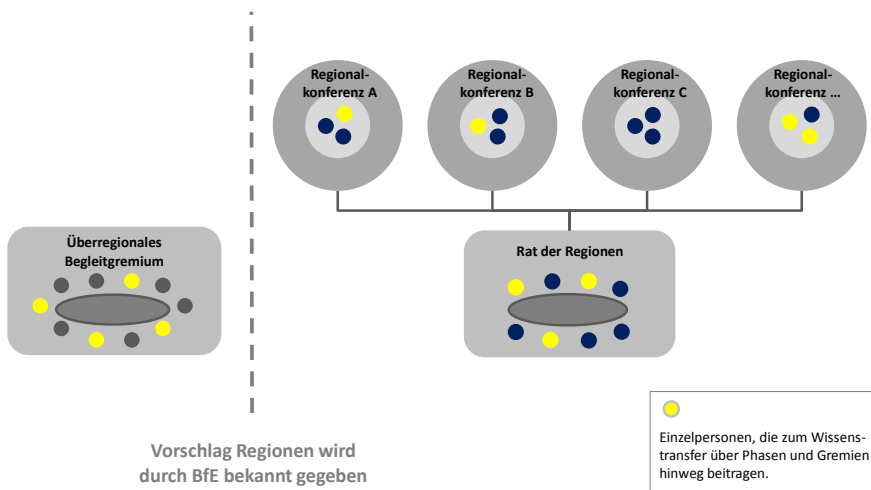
Regionalkonferenz A

Regionalkonferenz B

Regionalkonferenz C

Regionalkonferenz ...

Überregionales Begleitgremium

Rat der Regionen

Vorschlag Regionen wird durch BfE bekannt gegeben

Einzelpersonen, die zum Wissenstransfer über Phasen und Gremien hinweg beitragen.